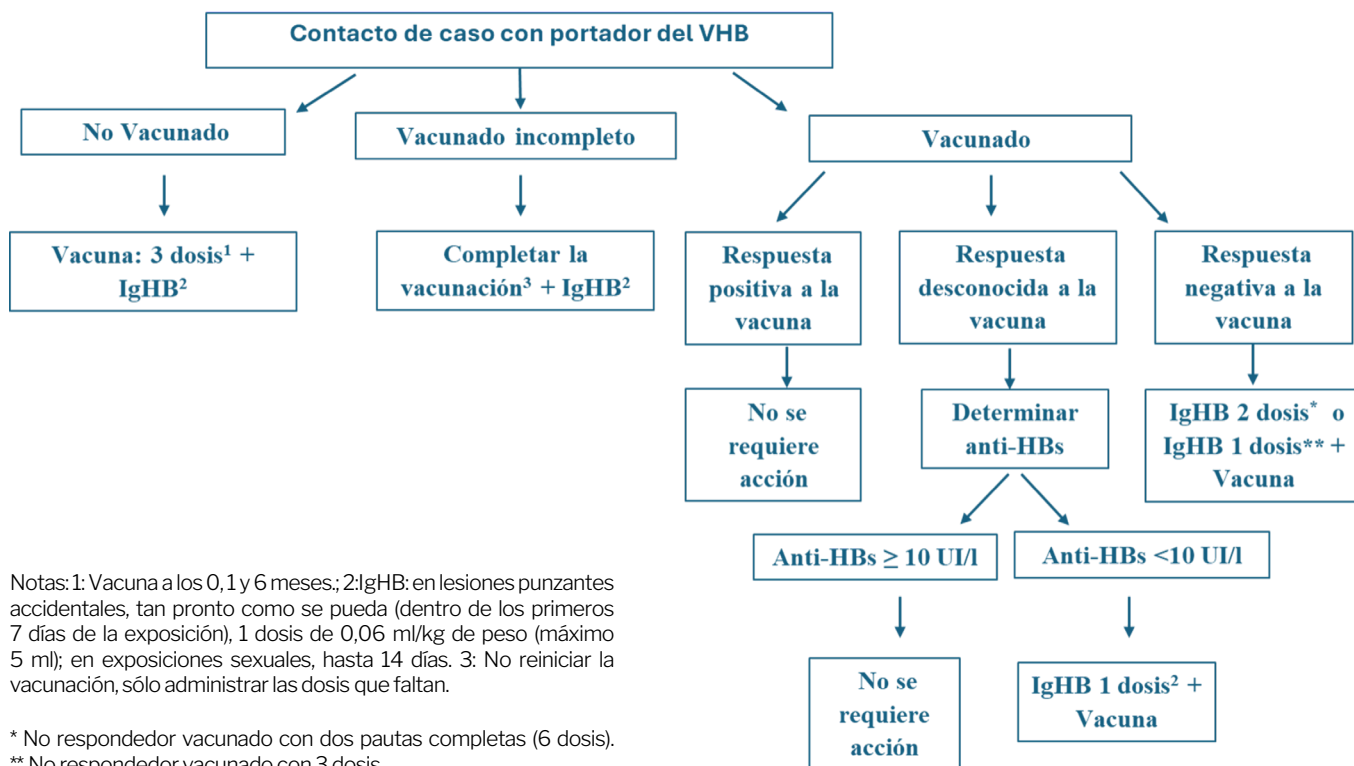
Contacto de caso con portador del VHB

No Vacunado

Vacunado incompleto

Vacunado

Vacuna: 3 dosis$^1$ + IgHB$^2$

Completar la vacunación$^3$ + IgHB$^2$

Respuesta positiva a la vacuna

Respuesta desconocida a la vacuna

Respuesta negativa a la vacuna

No se requiere acción

Determinar anti-HBs

IgHB 2 dosis$^*$ o IgHB 1 dosis** + Vacuna

Anti-HBs $\geq$ 10 UI/l

Anti-HBs <10 UI/l

No se requiere acción

IgHB 1 dosis$^2$ + Vacuna

Notas: 1: Vacuna a los 0, 1 y 6 meses.; 2:IgHB: en lesiones punzantes accidentales, tan pronto como se pueda (dentro de los primeros 7 días de la exposición), 1 dosis de 0,06 ml/kg de peso (máximo 5 ml); en exposiciones sexuales, hasta 14 días. 3: No reiniciar la vacunación, sólo administrar las dosis que faltan.

* No respondedor vacunado con dos pautas completas (6 dosis).
** No respondedor vacunado con 3 dosis.